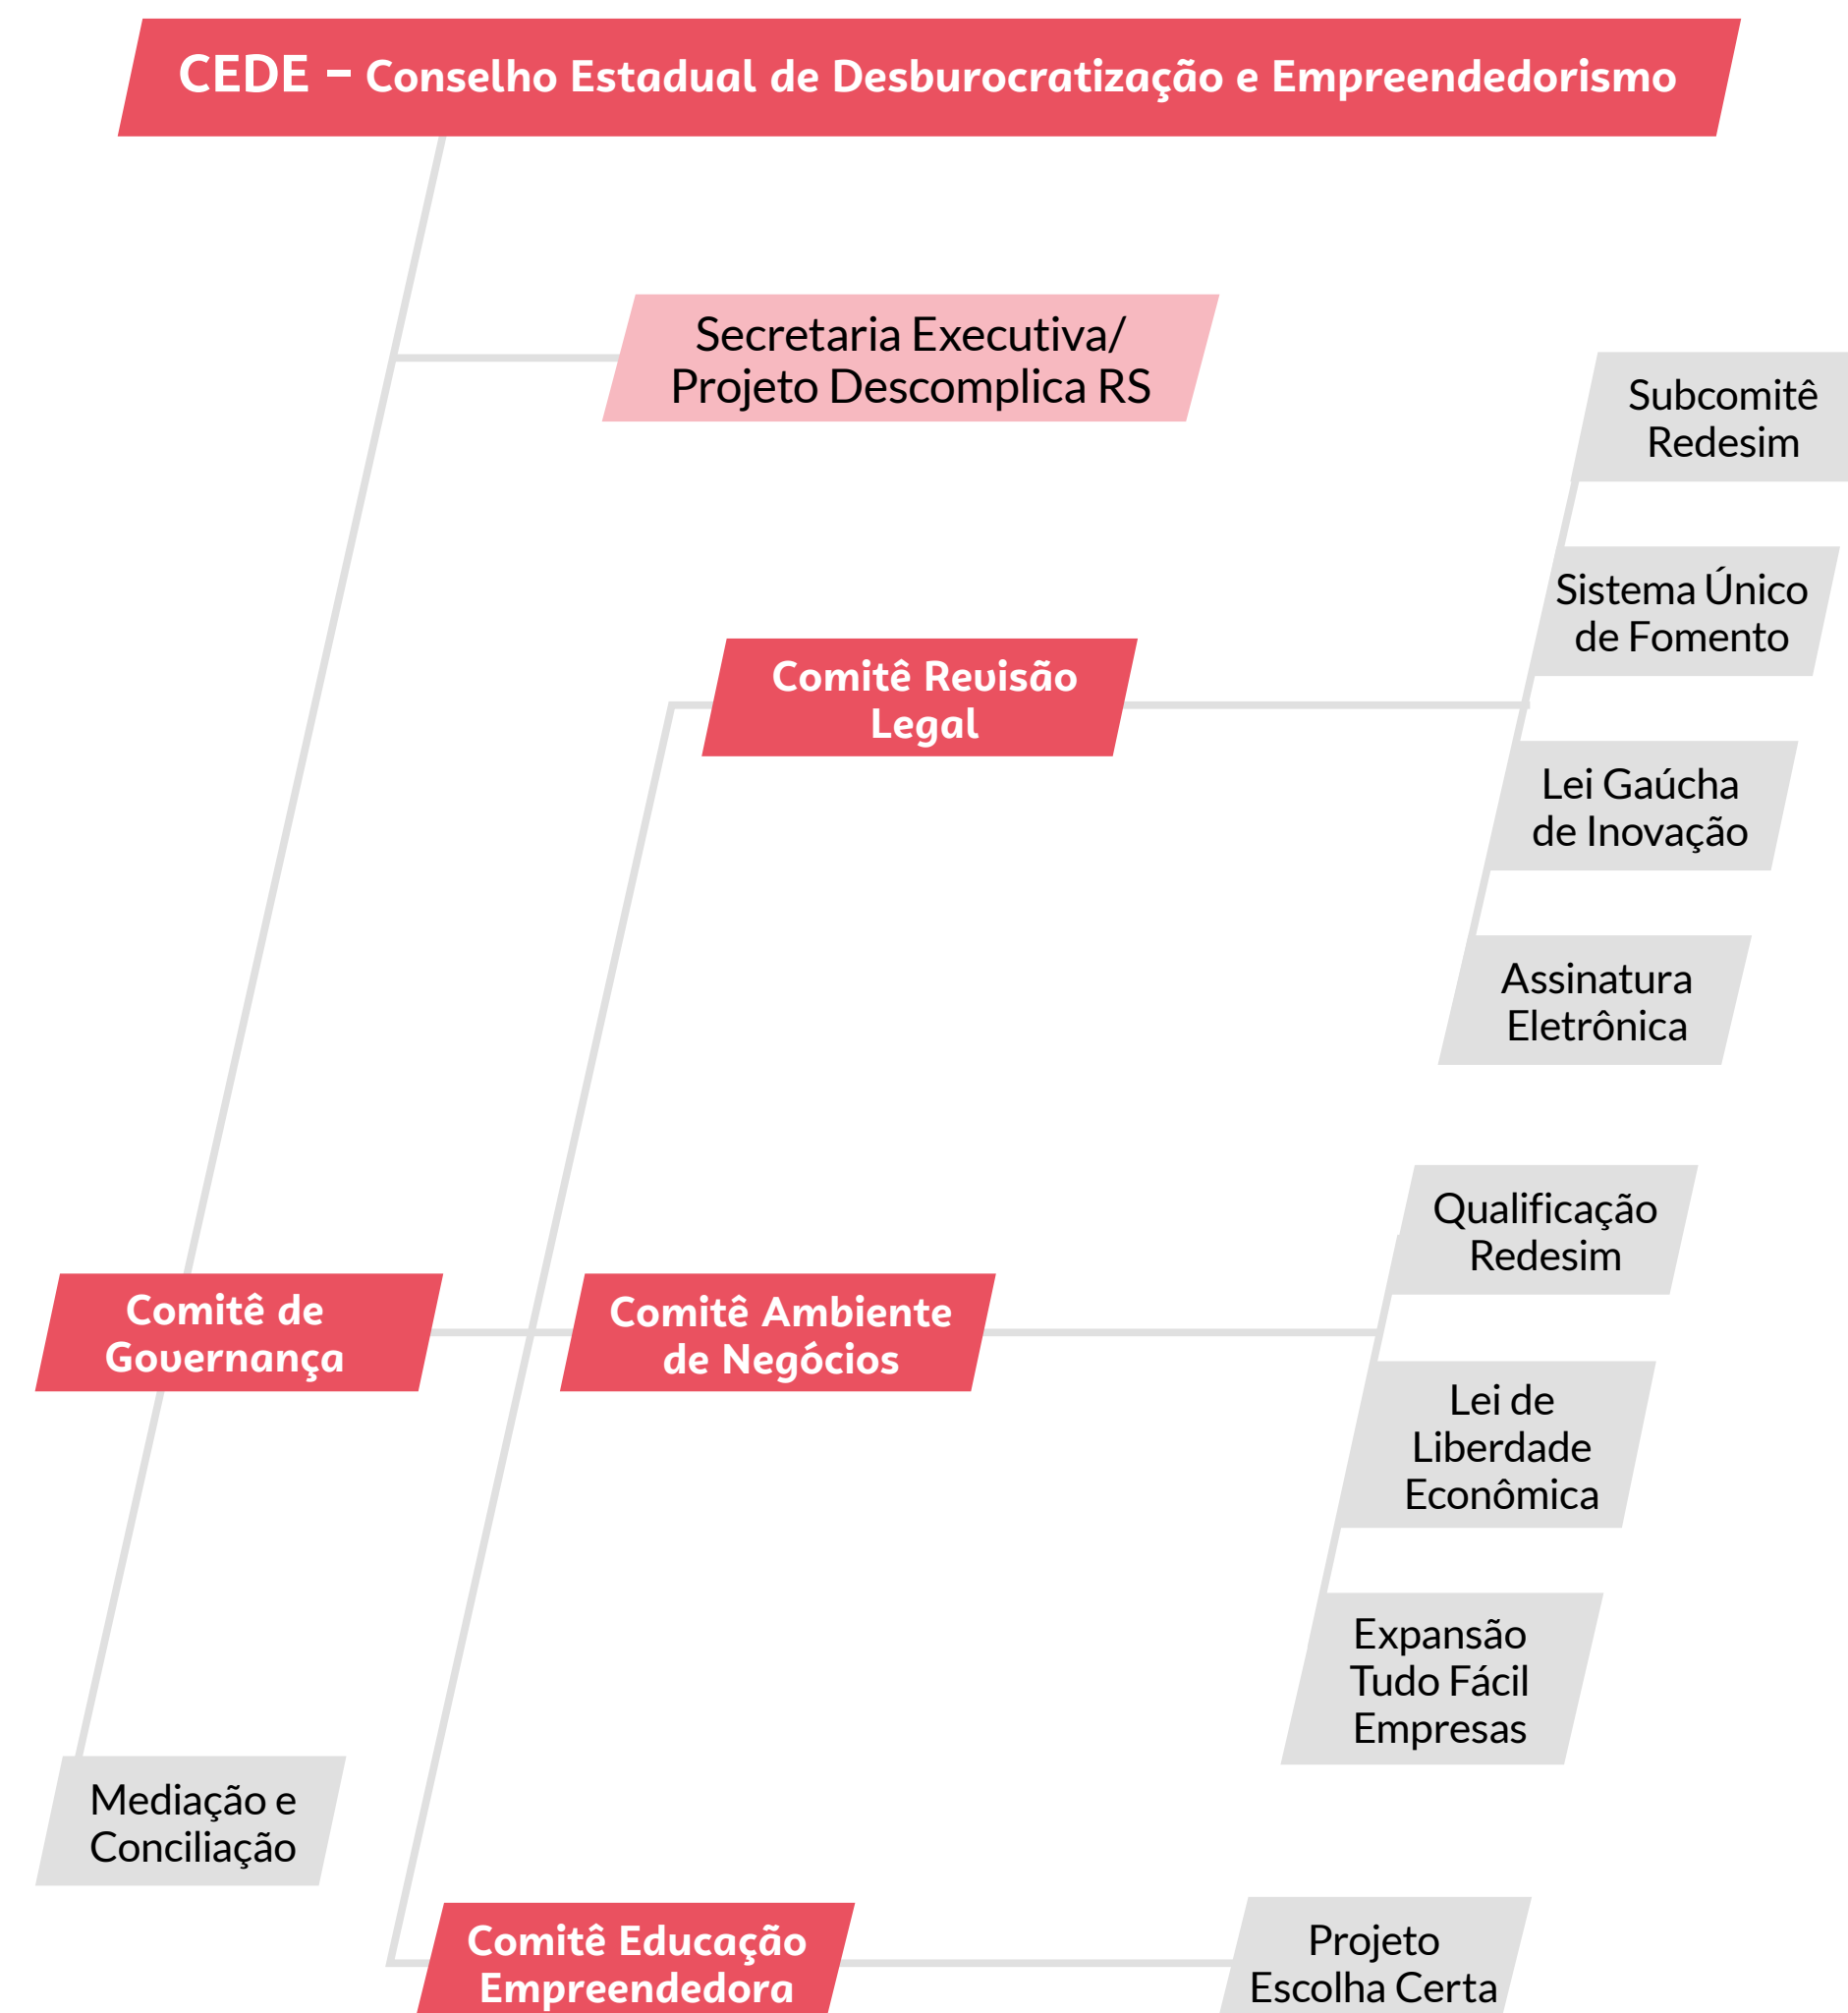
CEDE – Conselho Estadual de Desburocratização e Empreendedorismo

Secretaria Executiva/ Projeto Descomplica RS

Subcomitê Redesim

Sistema Único de Fomento

Comitê Revisão Legal

Lei Gaúcha de Inovação

Assinatura Eletrônica

Qualificação Redesim

Comitê de Governança

Comitê Ambiente de Negócios

Lei de Liberdade Econômica

Expansão Tudo Fácil Empresas

Mediação e Conciliação

Comitê Educação Empreendedora

Projeto Escolha Certa